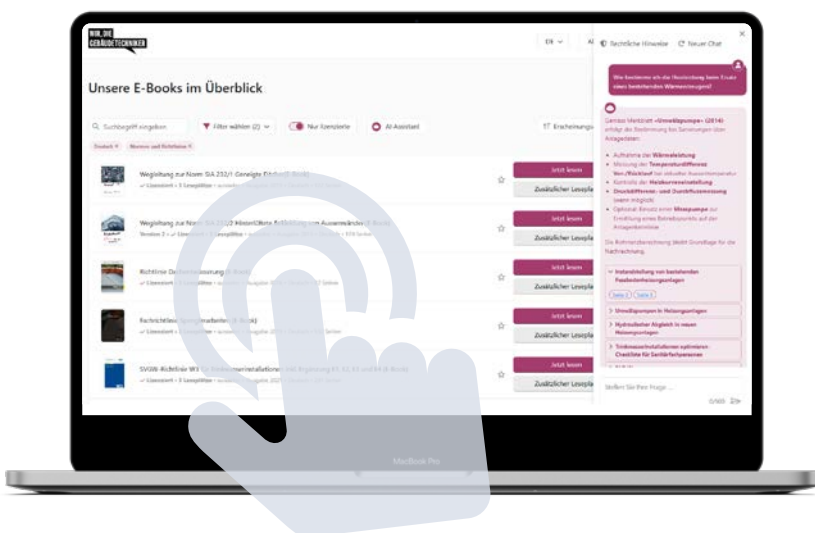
WIR, DIE GEBÄUDETECHNIKER

EN

Technische Hinweise
Neuer Chat

Unsere E-Books im Überblick

Suchbegriff eingeben
Filter wählen (2)
Nur lizenzierte
AI Assistant
Erscheinungs

Deutsch ×
Normen und Richtlinien ×

Wegleitung zur Norm SIA 252/1 Geneigte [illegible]
✓ Lizenziert • 3 Lesepläte • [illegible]
Jetzt lesen
Zusätzlicher Lesepla

Wegleitung zur Norm SIA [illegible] Aussenwände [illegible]
Version 2 • ✓ Lizenziert • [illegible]
Jetzt lesen
Zusätzlicher Lesepla

Richtlinie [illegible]
✓ Lizenziert • 3 Lesepläte • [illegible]
Jetzt lesen
Zusätzlicher Lesepla

Fachrichtlinie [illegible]
✓ Lizenziert • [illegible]
Jetzt lesen
Zusätzlicher Lesepla

SVGW-Richtlinie W3 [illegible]
✓ Lizenziert • 3 Lesepläte • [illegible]
Jetzt lesen
Zusätzlicher Lesepla

Wie bestimme ich die Heizleistung beim Ersatz eines bestehenden Wärmeerzeugers?

Gemäss Merkblatt «Umwälzpumpe» (2014) erfolgt die Bestimmung bei Sanierungen über Anlagedaten:

• Aufnahme der Wärmeleistung
• Messung der Temperaturdifferenz Vor-/Rücklauf bei aktueller Aussentemperatur
• Kontrolle der Heizkurveneinstellung
• Druckdifferenz- und Durchflussmessung (wenn möglich)
• Optional: Einsatz einer Messpumpe zur Ermittlung eines Betriebspunkts auf der Anlagenkennlinie

Die Rohrnetzberechnung bleibt Grundlage für die Nachrechnung.

Instandstellung von bestehenden Fussbodenheizungsanlagen
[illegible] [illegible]
Umwälzpumpen in Heizungsanlagen
Hydraulischer Abgleich in neuen Heizungsanlagen
Trinkwasserinstallationen optimieren: Checkliste für Gebäudefachpersonen

Stellen Sie Ihre Frage ...
0/400

MacBook Pro